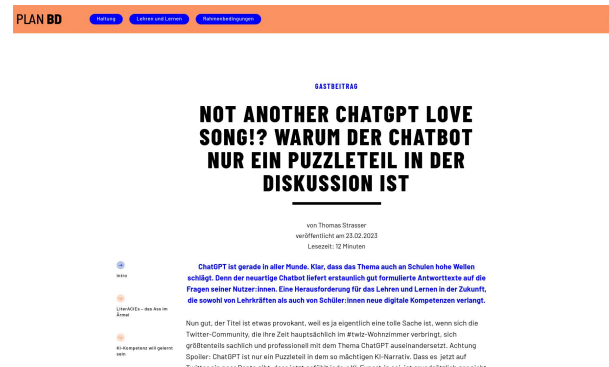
PLAN BD

Haltung Lehren und Lernen Rahmenbedingungen

GASTBEITRAG

NOT ANOTHER CHATGPT LOVE SONG!? WARUM DER CHATBOT NUR EIN PUZZLETEIL IN DER DISKUSSION IST

von Thomas Strasser
veröffentlicht am 23.02.2023
Lesezeit: 12 Minuten

Intro

LiterAIEx – das Ass im Ärmel

KI-Kompetenz will gelernt sein

ChatGPT ist gerade in aller Munde. Klar, dass das Thema auch an Schulen hohe Wellen schlägt. Denn der neuartige Chatbot liefert erstaunlich gut formulierte Antworttexte auf die Fragen seiner Nutzer:innen. Eine Herausforderung für das Lehren und Lernen in der Zukunft, die sowohl von Lehrkräften als auch von Schüler:innen neue digitale Kompetenzen verlangt.

Nun gut, der Titel ist etwas provokant, weil es ja eigentlich eine tolle Sache ist, wenn sich die Twitter-Community, die ihre Zeit hauptsächlich im #twlz-Wohnzimmer verbringt, sich größtenteils sachlich und professionell mit dem Thema ChatGPT auseinandersetzt. Achtung Spoiler: ChatGPT ist nur ein Puzzleteil in dem so mächtigen KI-Narrativ. Dass es jetzt auf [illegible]